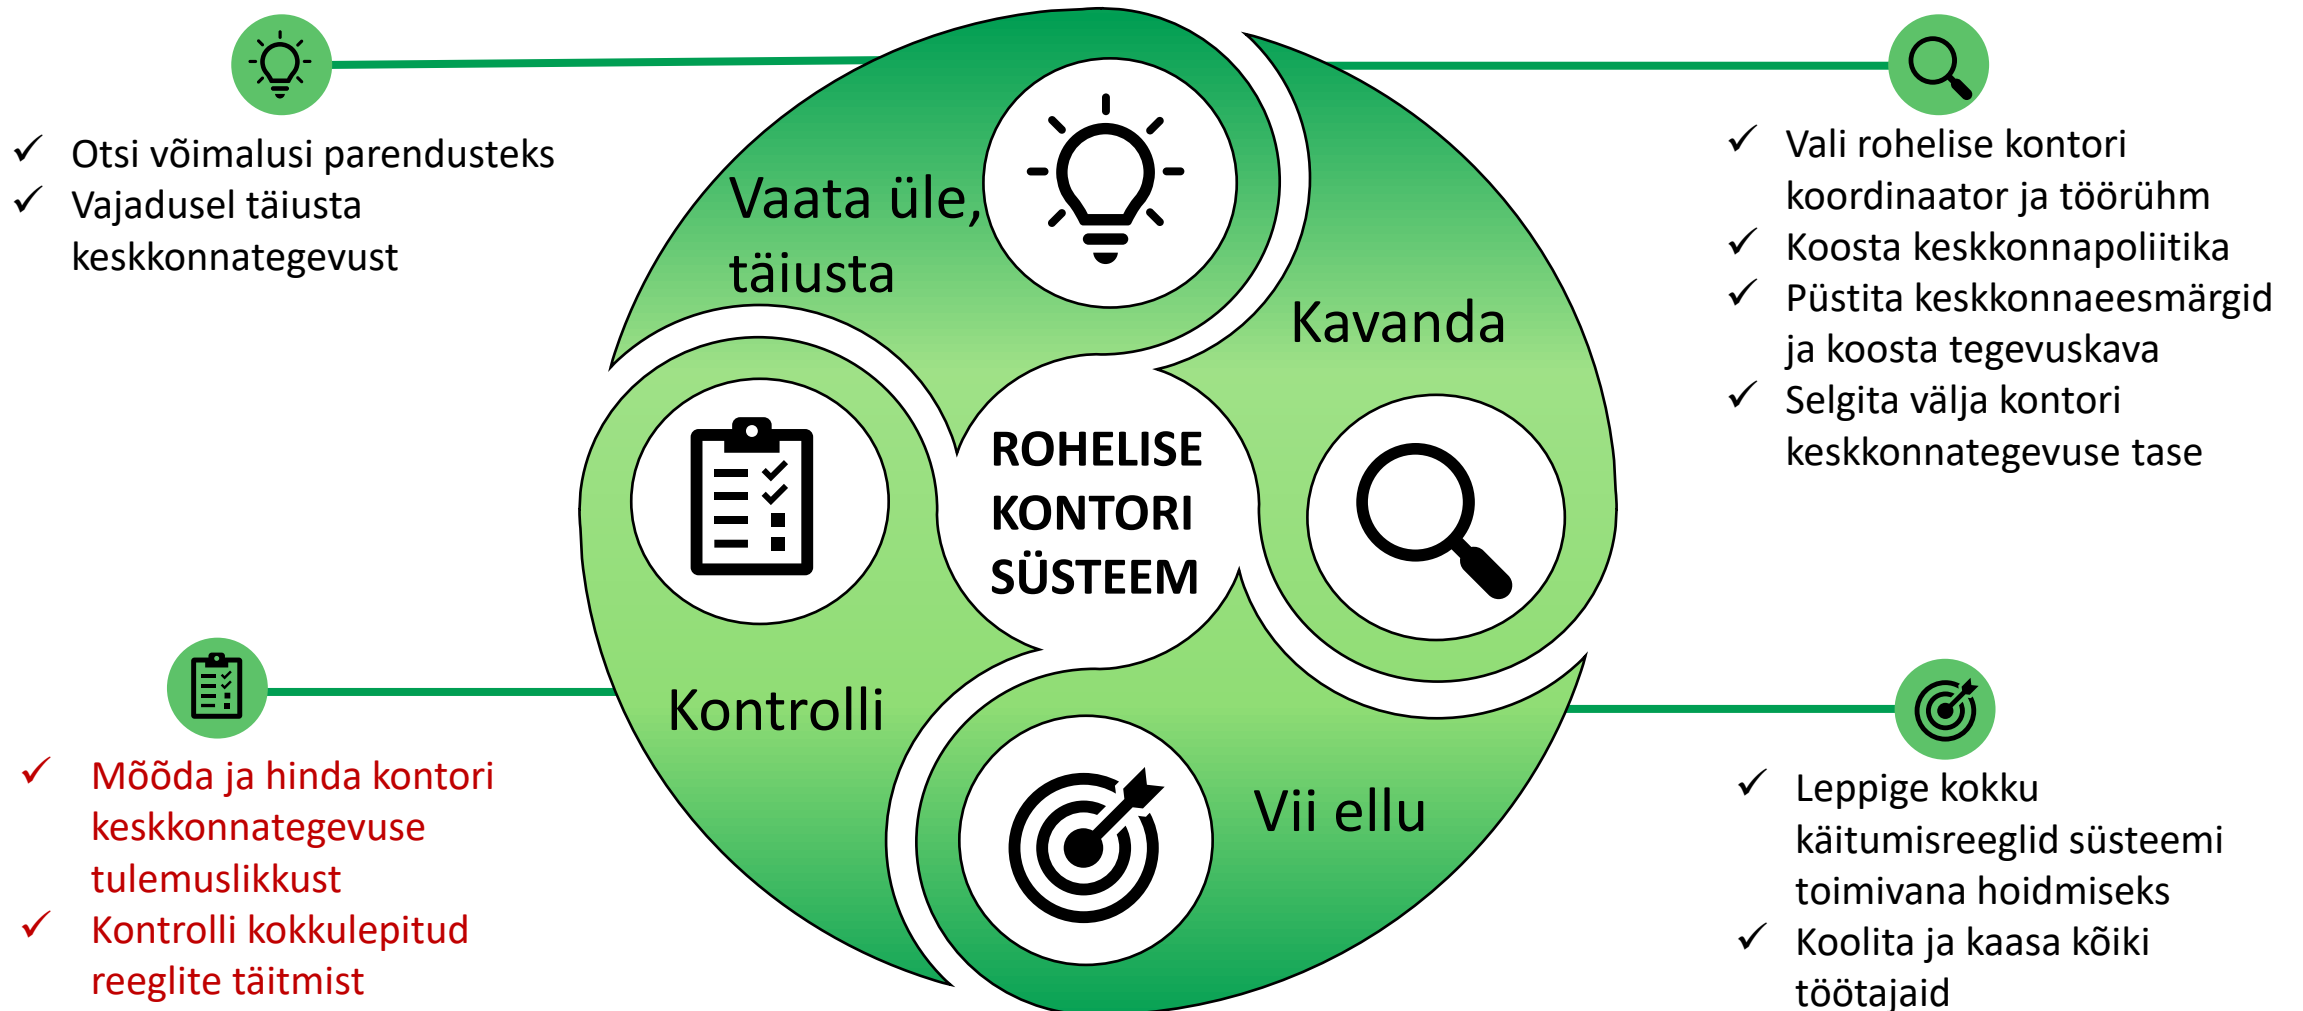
✓ Otsi võimalusi parendusteks
✓ Vajadusel täiusta keskkonnategevust

Vaata üle, täiusta

✓ Vali rohelise kontori koordinaator ja töörühm
✓ Koosta keskkonnapoliitika
✓ Püstita keskkonnaeesmärgid ja koosta tegevuskava
✓ Selgita välja kontori keskkonnategevuse tase

Kavanda

ROHELISE KONTORI SÜSTEEM

Kontrolli

Vii ellu

✓ Mõõda ja hinda kontori keskkonnategevuse tulemuslikkust
✓ Kontrolli kokkulepitud reeglite täitmist

✓ Leppige kokku käitumisreeglid süsteemi toimivana hoidmiseks
✓ Koolita ja kaasa kõiki töötajaid